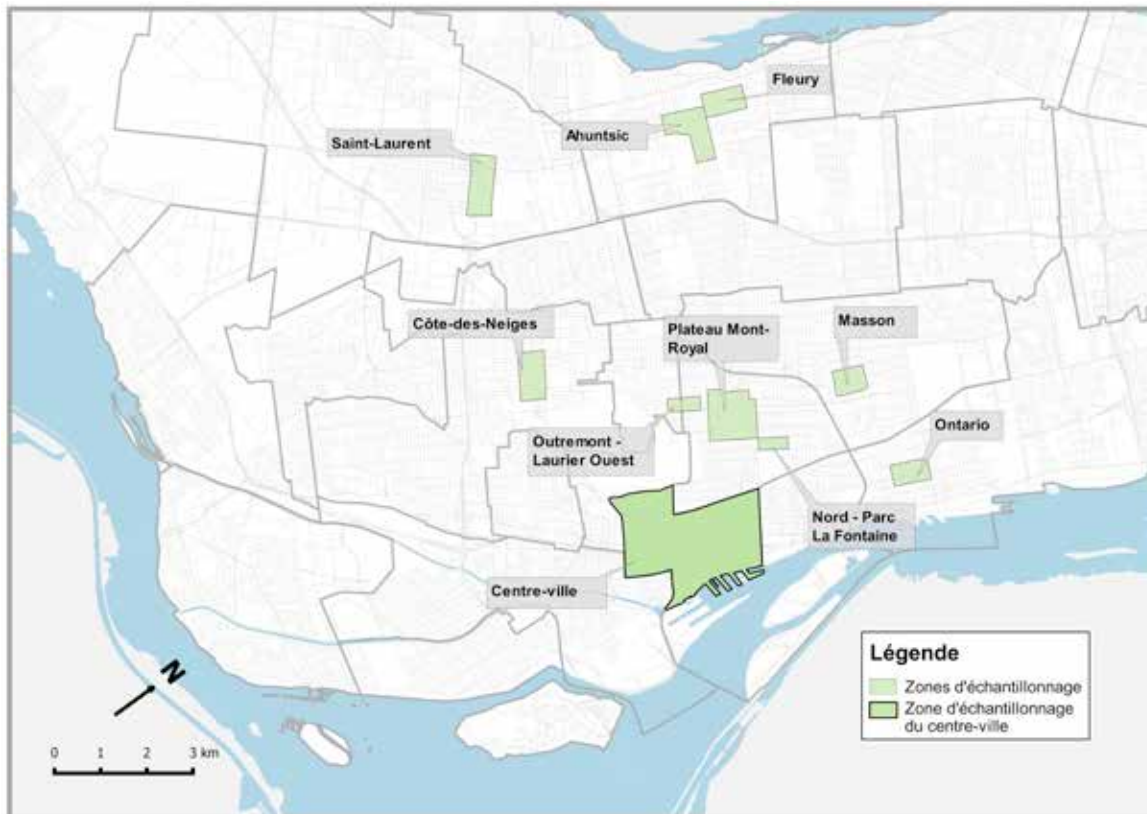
Fleury

Saint-Laurent

Ahuntsic

Côte-des-Neiges

Plateau Mont-Royal

Masson

Outremont - Laurier Ouest

Ontario

Nord - Parc La Fontaine

Centre-ville

N

0 1 2 3 km

Légende

Zones d'échantillonnage

Zone d'échantillonnage du centre-ville